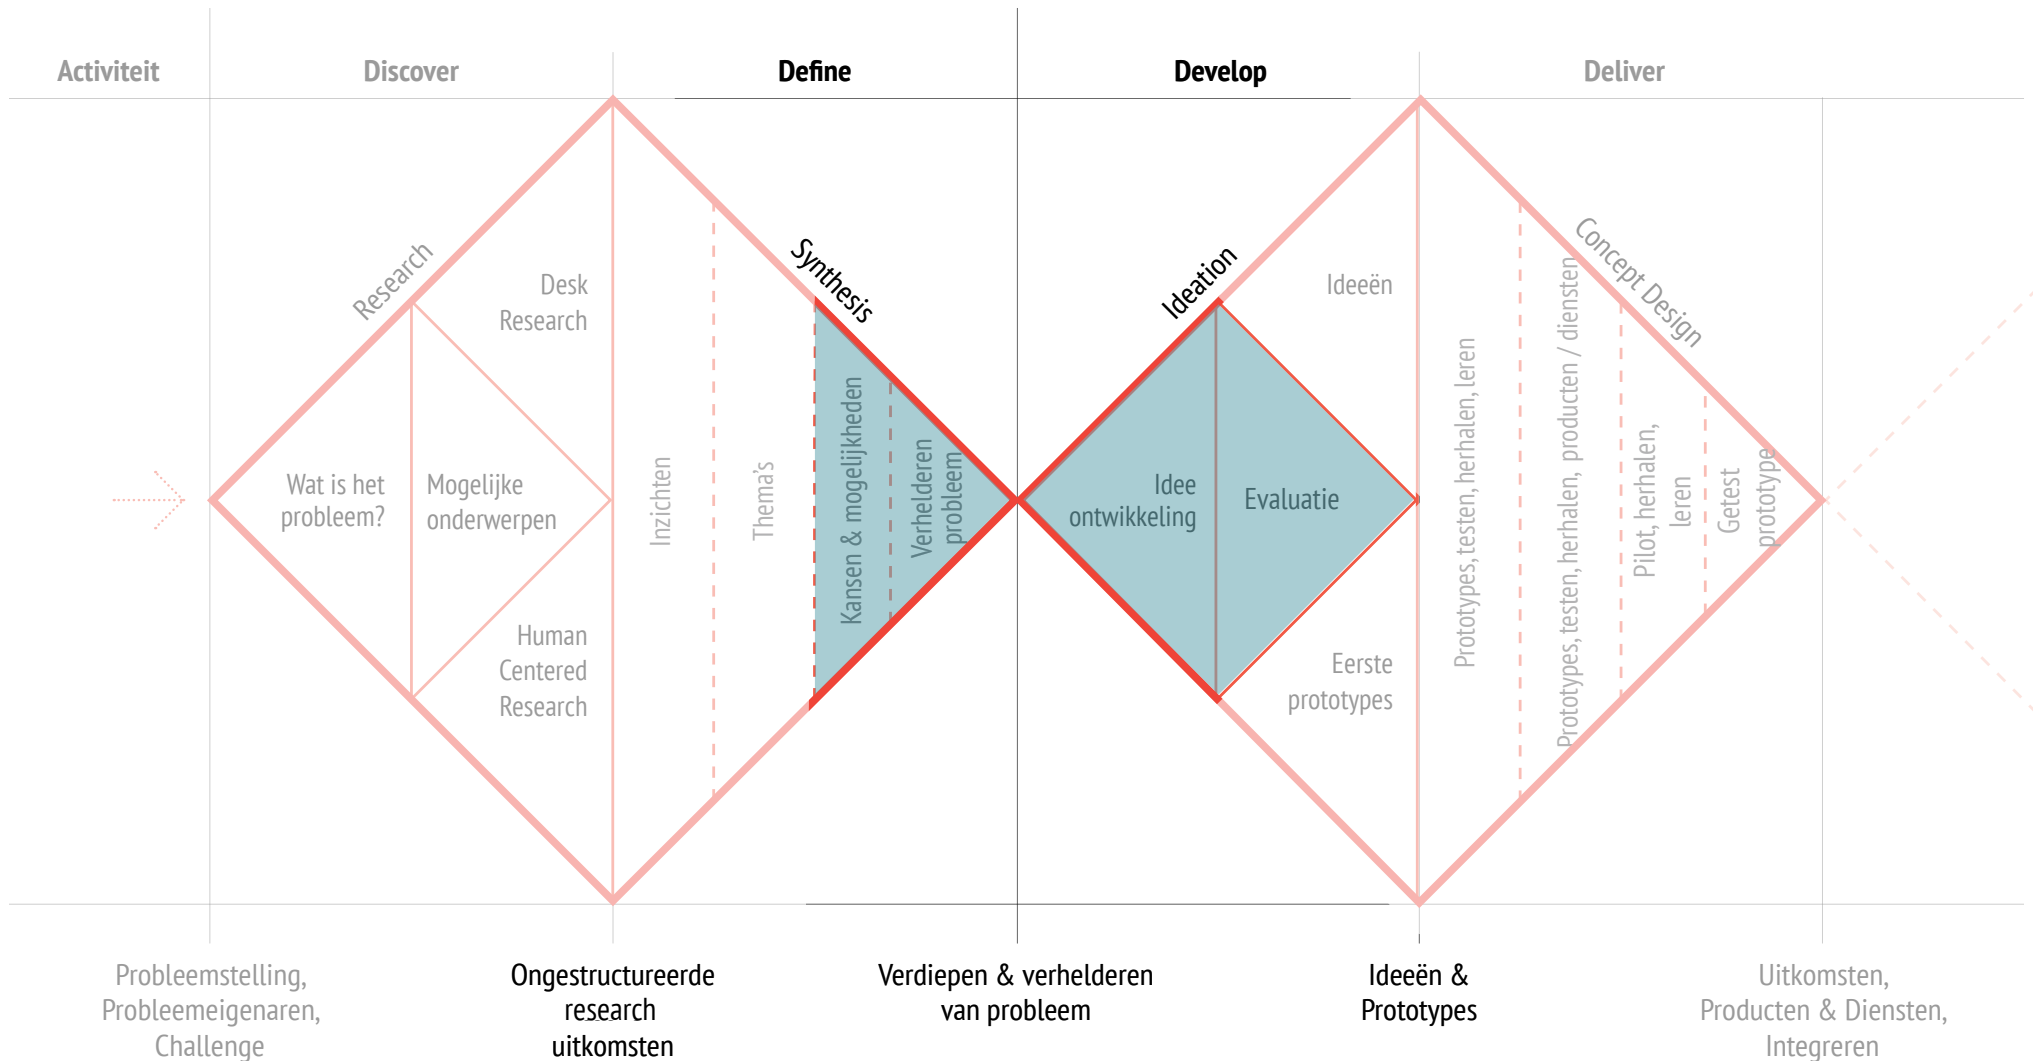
Activiteit

Discover

Define

Develop

Deliver

Research

Desk Research

Wat is het probleem?

Mogelijke onderwerpen

Human Centered Research

Inzichten

Thema's

Synthesis

Kansen & mogelijkheden

Verhelderen probleem

Ideation

Idee ontwikkeling

Evaluatie

Ideeën

Eerste prototypes

Concept Design

Prototypes, testen, herhalen, leren

Prototypes, testen, herhalen, producten / diensten

Pilot, herhalen, leren

Getest prototype

Probleemstelling, Probleemeigenaren, Challenge

Ongestructureerde research uitkomsten

Verdiepen & verhelderen van probleem

Ideeën & Prototypes

Uitkomsten, Producten & Diensten, Integreren